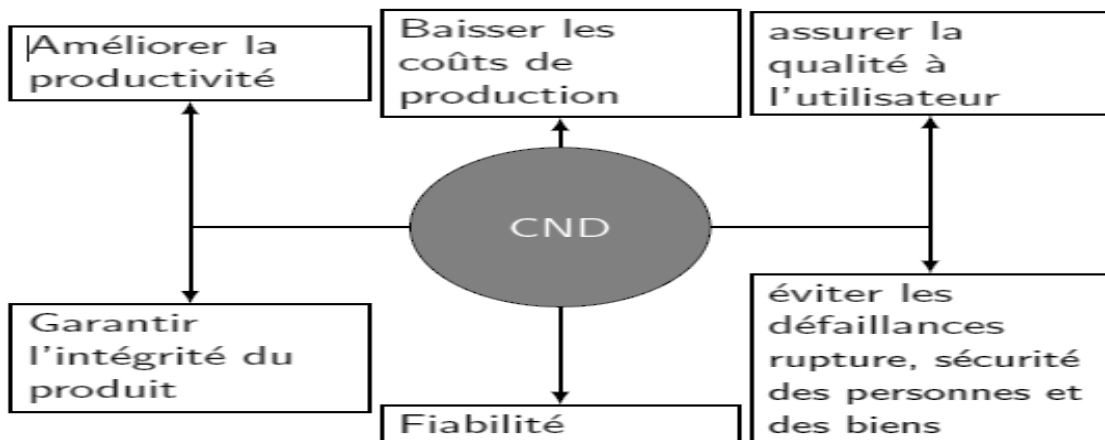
Améliorer la productivité

Baisser les coûts de production

assurer la qualité à l'utilisateur

CND

Garantir l'intégrité du produit

Fiabilité

éviter les défaillances rupture, sécurité des personnes et des biens